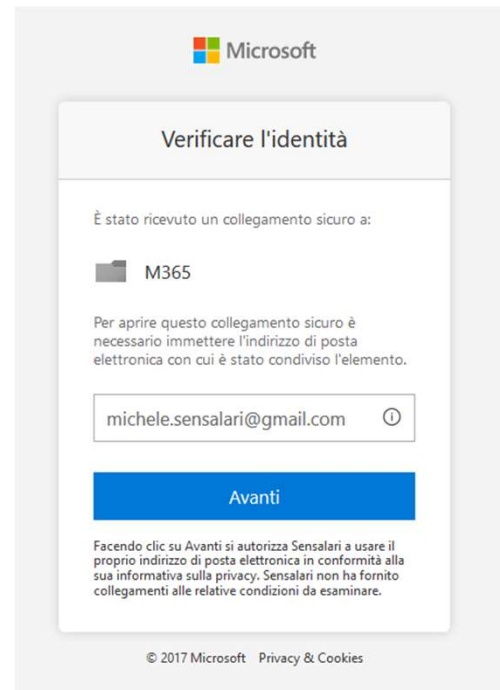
Microsoft

Verificare l'identità

È stato ricevuto un collegamento sicuro a:

M365

Per aprire questo collegamento sicuro è necessario immettere l'indirizzo di posta elettronica con cui è stato condiviso l'elemento.

michele.sensalari@gmail.com

Avanti

Facendo clic su Avanti si autorizza Sensalari a usare il proprio indirizzo di posta elettronica in conformità alla sua informativa sulla privacy. Sensalari non ha fornito collegamenti alle relative condizioni da esaminare.

© 2017 Microsoft Privacy & Cookies